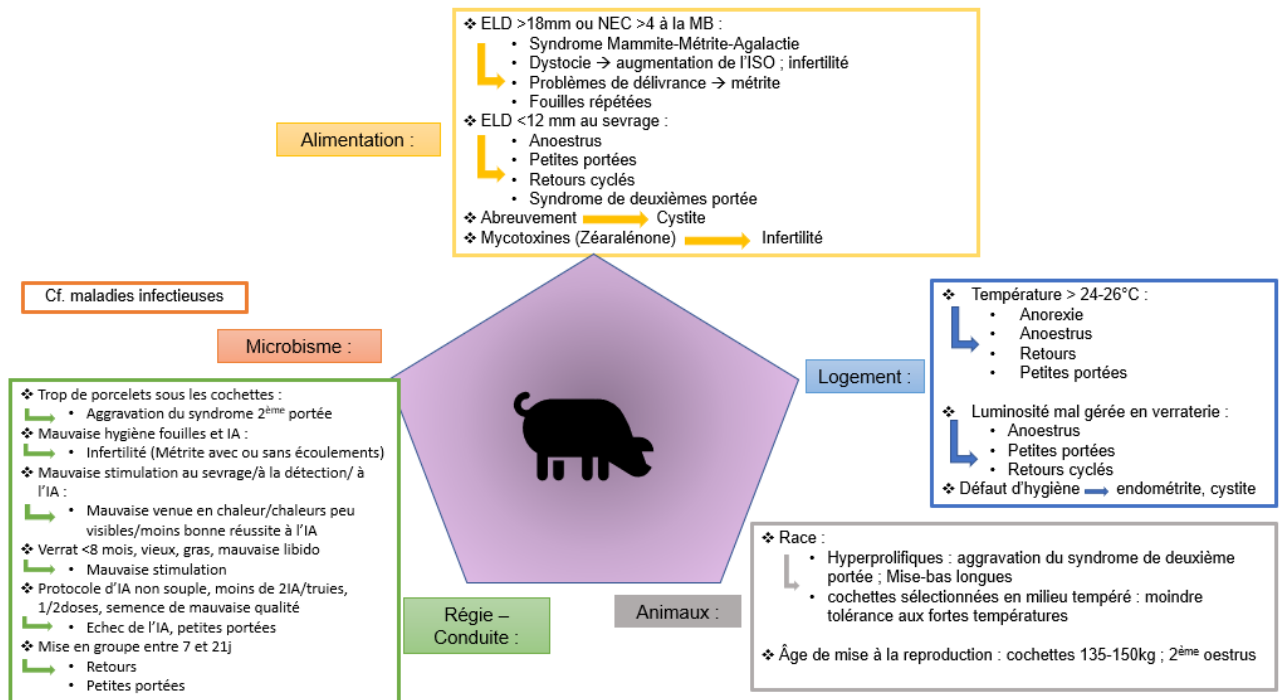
❖ ELD >18mm ou NEC >4 à la MB :
• Syndrome Mammite-Métrite-Agalactie
• Dystocie → augmentation de l'ISO ; infertilité
• Problèmes de délivrance → métrite
• Fouilles répétées
❖ ELD <12 mm au sevrage :
• Anoestrus
• Petites portées
• Retours cyclés
• Syndrome de deuxièmes portée
❖ Abreuvement → Cystite
❖ Mycotoxines (Zéaralénone) → Infertilité

Alimentation :

Cf. maladies infectieuses

Microbisme :

❖ Trop de porcelets sous les cochettes :
• Aggravation du syndrome 2$^{ème}$ portée
❖ Mauvaise hygiène fouilles et IA :
• Infertilité (Métrite avec ou sans écoulements)
❖ Mauvaise stimulation au sevrage/à la détection/ à l'IA :
• Mauvaise venue en chaleur/chaleurs peu visibles/moins bonne réussite à l'IA
❖ Verrat <8 mois, vieux, gras, mauvaise libido
• Mauvaise stimulation
❖ Protocole d'IA non souple, moins de 2IA/truies, 1/2doses, semence de mauvaise qualité
• Echec de l'IA, petites portées
❖ Mise en groupe entre 7 et 21j
• Retours
• Petites portées

Régie – Conduite :

Animaux :

Logement :

❖ Température > 24-26°C :
• Anorexie
• Anoestrus
• Retours
• Petites portées

❖ Luminosité mal gérée en verraterie :
• Anoestrus
• Petites portées
• Retours cyclés
❖ Défaut d'hygiène → endométrite, cystite

❖ Race :
• Hyperprolifiques : aggravation du syndrome de deuxième portée ; Mise-bas longues
• cochettes sélectionnées en milieu tempéré : moindre tolérance aux fortes températures

❖ Âge de mise à la reproduction : cochettes 135-150kg ; 2$^{ème}$ oestrus